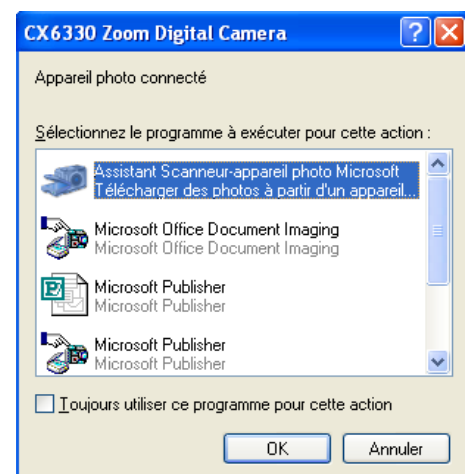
CX6330 Zoom Digital Camera

Appareil photo connecté

Sélectionnez le programme à exécuter pour cette action :

Assistant Scanneur-appareil photo Microsoft
Télécharger des photos à partir d'un appareil...

Microsoft Office Document Imaging
Microsoft Office Document Imaging

Microsoft Publisher
Microsoft Publisher

Microsoft Publisher
Microsoft Publisher

Toujours utiliser ce programme pour cette action

OK
Annuler